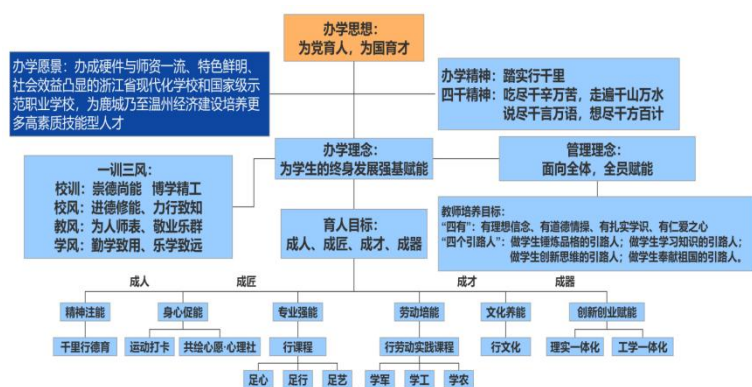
办学思想：
为党育人，为国育才

办学愿景：办成硬件与师资一流、特色鲜明、社会效益凸显的浙江省现代化学校和国家级示范职业学校，为鹿城乃至温州经济建设培养更多高素质技能型人才

办学精神：踏实行千里
四千精神：吃尽千辛万苦，走遍千山万水
说尽千言万语，想尽千方百计

办学理念：
为学生的终身发展强基赋能

管理理念：
面向全体，全员赋能

一训三风：
校训：崇德尚能 博学精工
校风：进德修能、力行致知
教风：为人师表、敬业乐群
学风：勤学致用、乐学致远

育人目标：
成人、成匠、成才、成器

教师培养目标：
"四有"：有理想信念、有道德情操、有扎实学识、有仁爱之心
"四个引路人"：做学生锤炼品格的引路人；做学生学习知识的引路人；做学生创新思维的引路人；做学生奉献祖国的引路人。

成人
成匠
成才
成器

精神注能
身心促能
专业强能
劳动培能
文化养能
创新创业赋能

千里行德育
运动打卡
共绘心愿·心理社
行课程
行劳动实践课程
行文化
理实一体化
工学一体化

足心
足行
足艺
学军
学工
学农